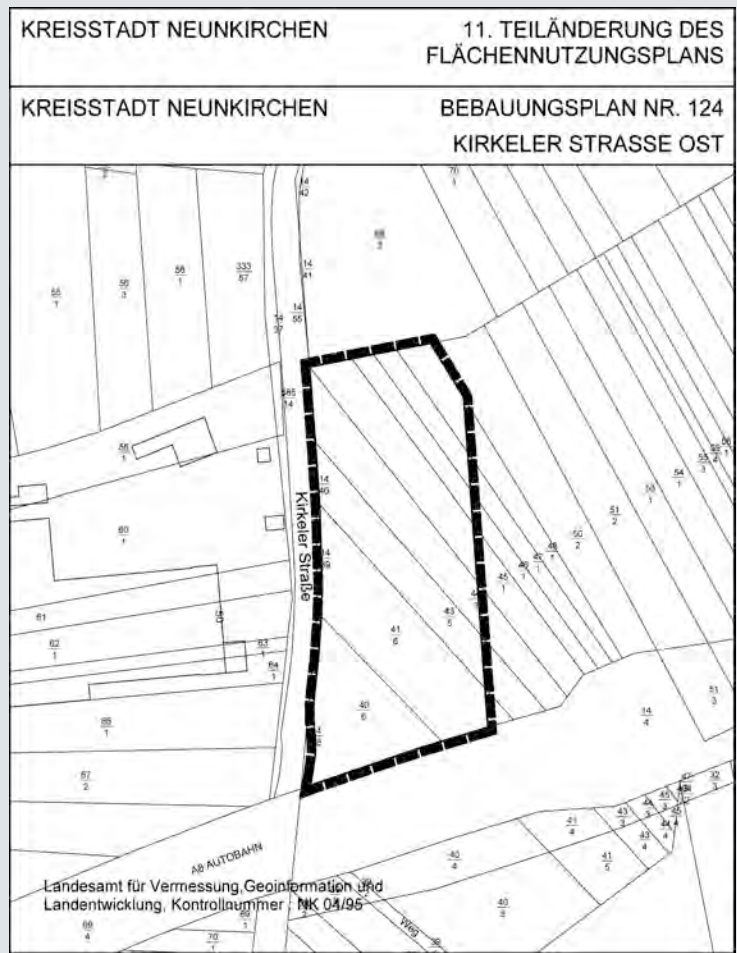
KREISSTADT NEUNKIRCHEN

11. TEILÄNDERUNG DES FLÄCHENNUTZUNGSPLANS

KREISSTADT NEUNKIRCHEN

BEBAUUNGSPLAN NR. 124

KIRKELER STRASSE OST

Kirkeler Straße

A8 AUTOBAHN

Weg

Landesamt für Vermessung,Geoinformation und Landentwicklung, Kontrollnummer : NK 04/95

$\frac{70}{1}$ $\frac{68}{3}$ $\frac{56}{3}$ $\frac{56}{1}$ $\frac{333}{57}$ $\frac{55}{1}$ $\frac{14}{42}$ $\frac{14}{41}$ $\frac{14}{55}$ $\frac{14}{37}$ $\frac{14}{60}$ $\frac{58}{1}$ $\frac{60}{1}$ $\frac{62}{1}$ $\frac{63}{1}$ $\frac{64}{1}$ $\frac{65}{1}$ $\frac{67}{2}$ 61 $\frac{41}{6}$ $\frac{43}{5}$ $\frac{40}{6}$ $\frac{45}{1}$ $\frac{46}{1}$ $\frac{47}{1}$ $\frac{48}{1}$ $\frac{50}{2}$ $\frac{51}{2}$ $\frac{53}{1}$ $\frac{54}{1}$ $\frac{55}{3}$ $\frac{51}{3}$ $\frac{14}{4}$ $\frac{41}{4}$ $\frac{43}{3}$ $\frac{43}{4}$ $\frac{41}{5}$ $\frac{40}{4}$ $\frac{40}{8}$ $\frac{32}{3}$ $\frac{69}{4}$ $\frac{70}{1}$ $\frac{69}{1}$